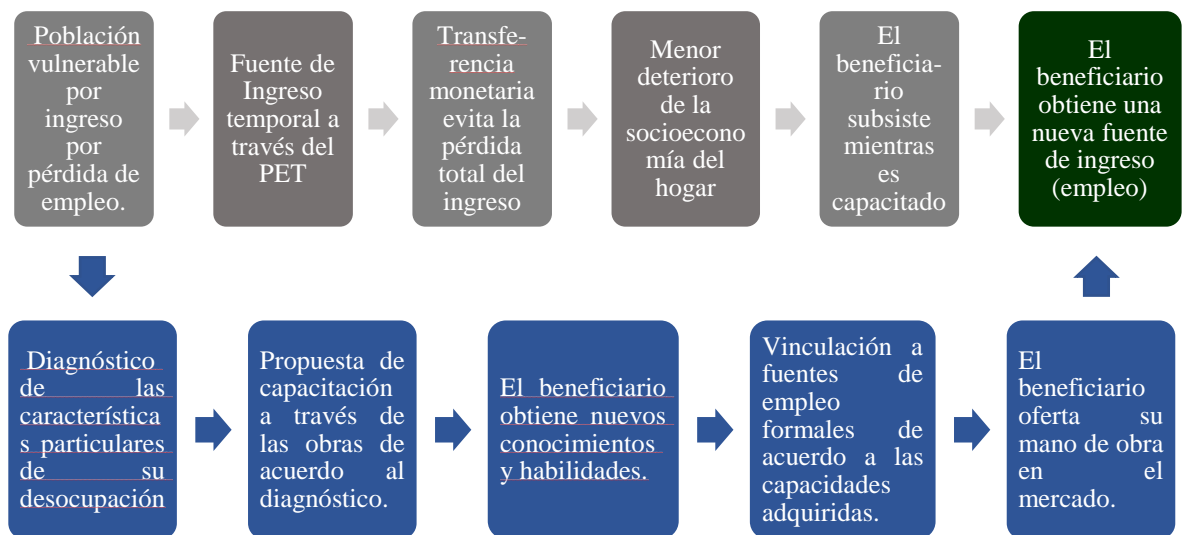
Población vulnerable por ingreso por pérdida de empleo.

Fuente de Ingreso temporal a través del PET

Transferencia monetaria evita la pérdida total del ingreso

Menor deterioro de la socioeconomía del hogar

El beneficiario subsiste mientras es capacitado

El beneficiario obtiene una nueva fuente de ingreso (empleo)

Diagnóstico de las características particulares de su desocupación

Propuesta de capacitación a través de las obras de acuerdo al diagnóstico.

El beneficiario obtiene nuevos conocimientos y habilidades.

Vinculación a fuentes de empleo formales de acuerdo a las capacidades adquiridas.

El beneficiario oferta su mano de obra en el mercado.